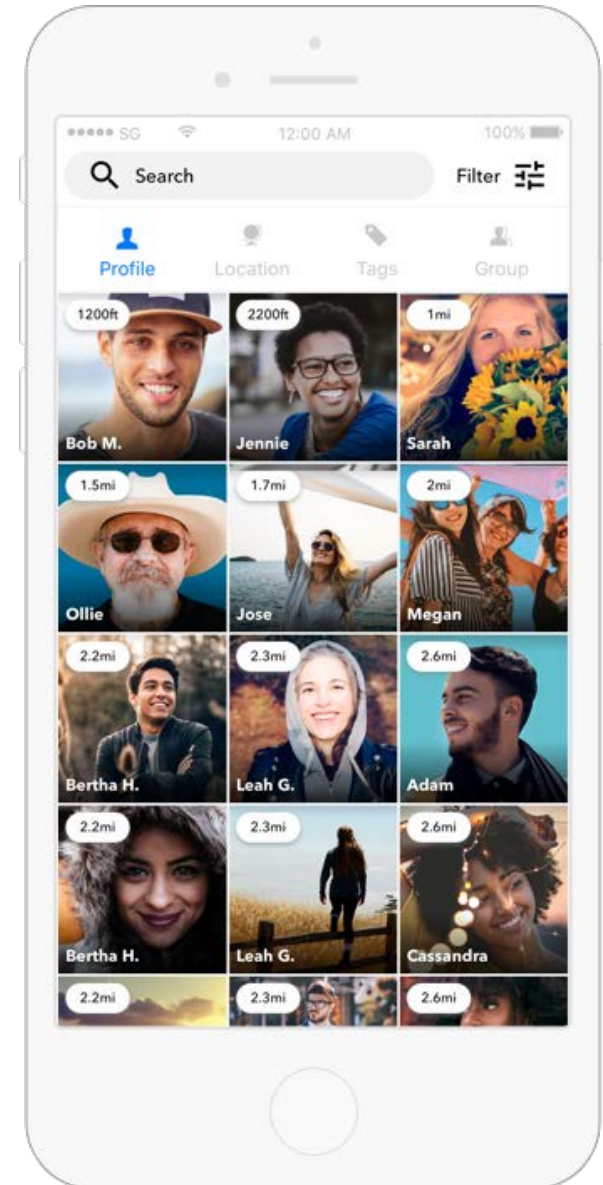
●●●●● SG 12:00 AM 100%

Search

Filter

Profile Location Tags Group

1200ft
Bob M.

2200ft
Jennie

1mi
Sarah

1.5mi
Ollie

1.7mi
Jose

2mi
Megan

2.2mi
Bertha H.

2.3mi
Leah G.

2.6mi
Adam

2.2mi
Bertha H.

2.3mi
Leah G.

2.6mi
Cassandra

2.2mi

2.3mi

2.6mi